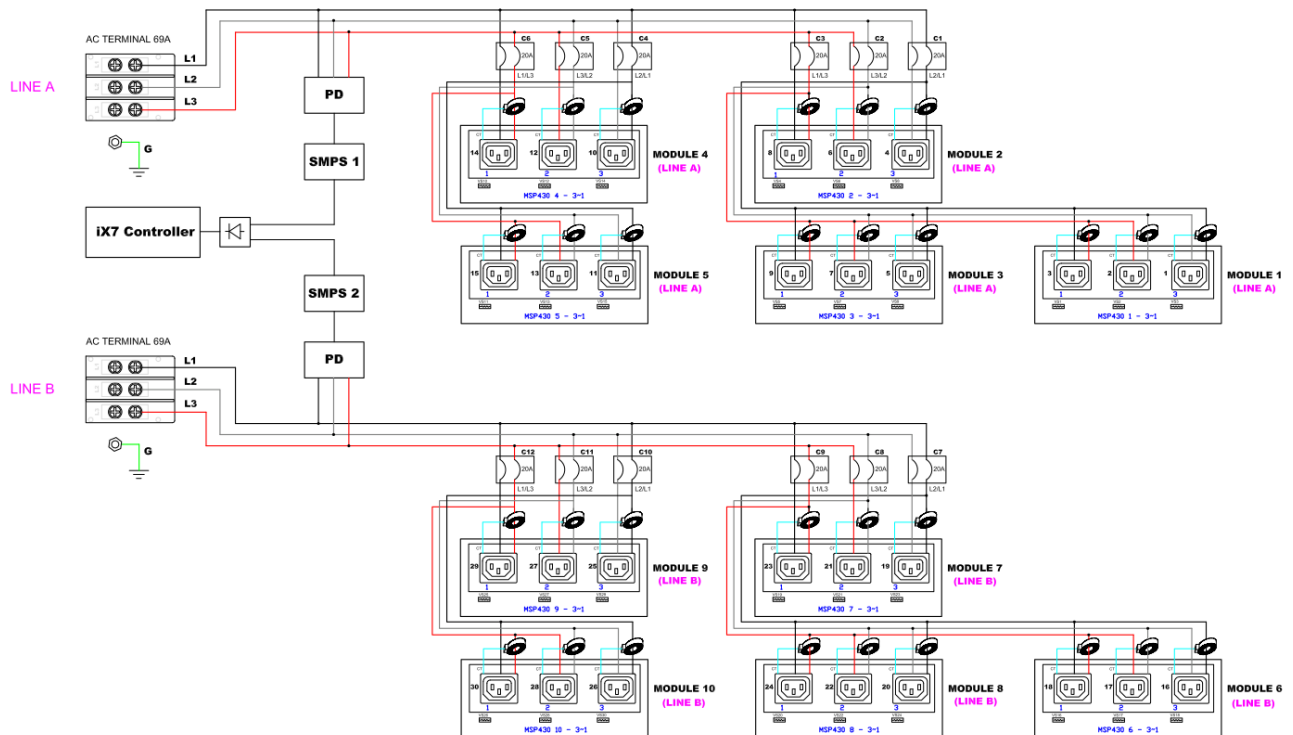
AC TERMINAL 69A
L1
L2
L3
LINE A
G
PD
SMPS 1
iX7 Controller
SMPS 2
PD
AC TERMINAL 69A
L1
L2
L3
LINE B
G

C6 20A L1/L3
C5 20A L3/L2
C4 20A L2/L1
C3 20A L1/L3
C2 20A L3/L2
C1 20A L2/L1

14 12 10
1 2 3
MSP430 4 - 3-1
MODULE 4
(LINE A)

8 6 4
1 2 3
MSP430 2 - 3-1
MODULE 2
(LINE A)

15 13 11
1 2 3
MSP430 5 - 3-1
MODULE 5
(LINE A)

9 7 5
1 2 3
MSP430 3 - 3-1
MODULE 3
(LINE A)

3 2 1
1 2 3
MSP430 1 - 3-1
MODULE 1
(LINE A)

C12 20A L1/L3
C11 20A L3/L2
C10 20A L2/L1
C9 20A L1/L3
C8 20A L3/L2
C7 20A L2/L1

29 27 25
1 2 3
MSP430 9 - 3-1
MODULE 9
(LINE B)

23 21 19
1 2 3
MSP430 7 - 3-1
MODULE 7
(LINE B)

30 28 26
1 2 3
MSP430 10 - 3-1
MODULE 10
(LINE B)

24 22 20
1 2 3
MSP430 8 - 3-1
MODULE 8
(LINE B)

18 17 16
1 2 3
MSP430 6 - 3-1
MODULE 6
(LINE B)